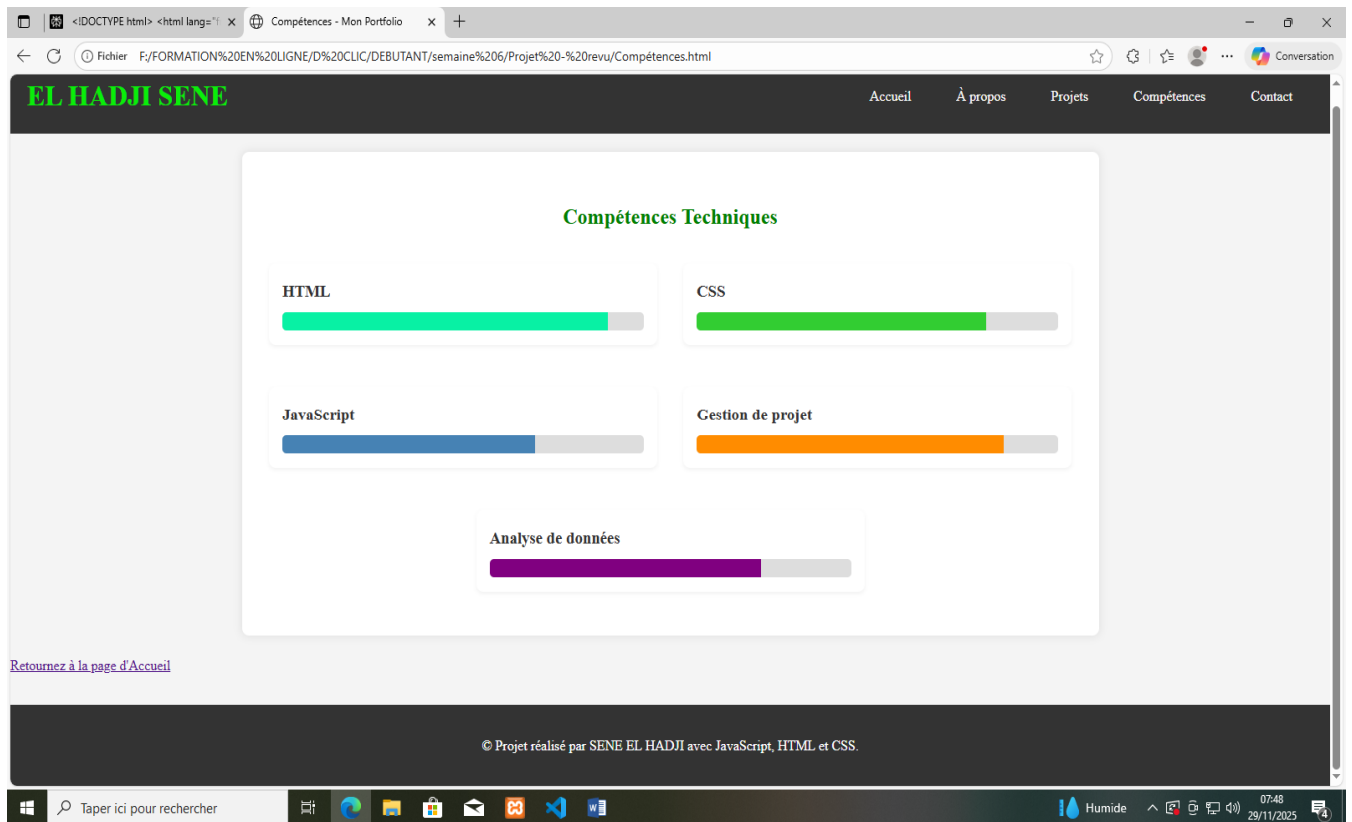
<!DOCTYPE html> <html lang="f ×
Compétences - Mon Portfolio ×
+

Fichier F:/FORMATION%20EN%20LIGNE/D%20CLIC/DEBUTANT/semaine%206/Projet%20-%20revu/Compétences.html

Conversation

EL HADJI SENE

Accueil À propos Projets Compétences Contact

Compétences Techniques

HTML

CSS

JavaScript

Gestion de projet

Analyse de données

Retournez à la page d'Accueil

© Projet réalisé par SENE EL HADJI avec JavaScript, HTML et CSS.

Taper ici pour rechercher

Humide

07:48
29/11/2025

4